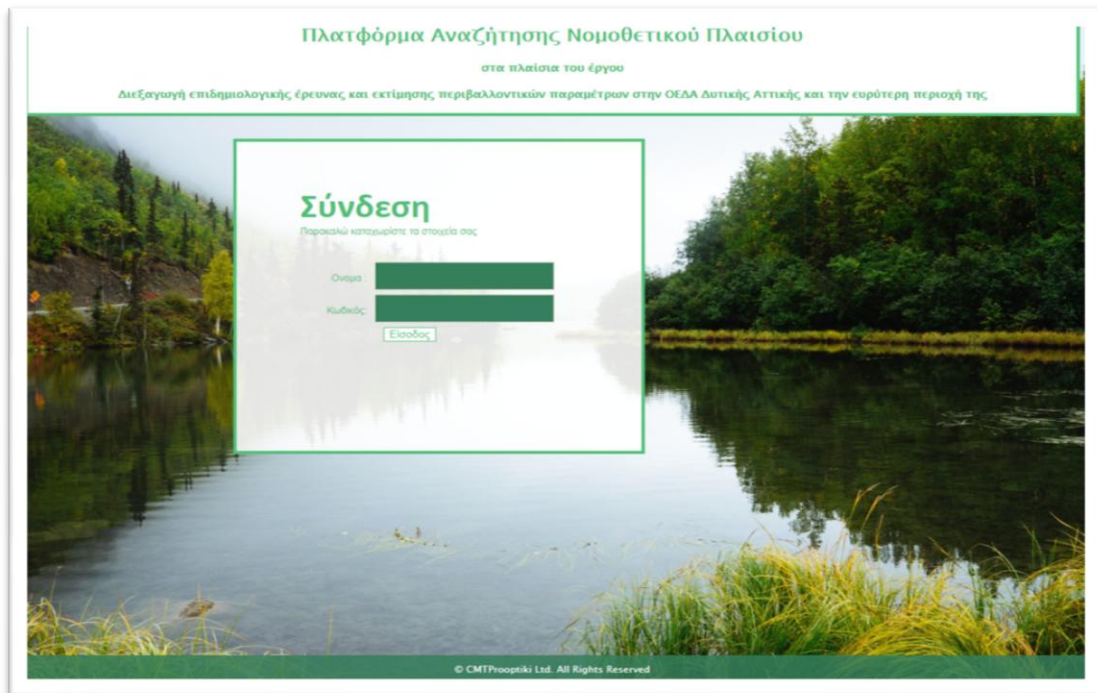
Πλατφόρμα Αναζήτησης Νομοθετικού Πλαισίου

στα πλαίσια του έργου

Διεξαγωγή επιδημιολογικής έρευνας και εκτίμησης περιβαλλοντικών παραμέτρων στην ΟΕΔΑ Δυτικής Αττικής και την ευρύτερη περιοχή της

Σύνδεση

Παρακαλώ καταχωρίστε τα στοιχεία σας

Ονομα

Κωδικός

Εισοδος

© CMTProoptiki Ltd. All Rights Reserved